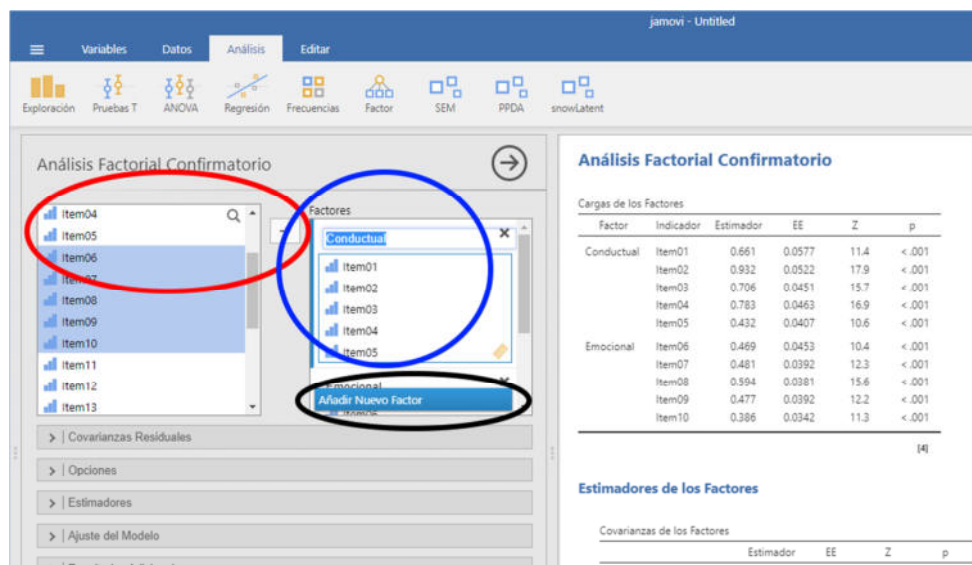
jamovi - Untitled

Variables Datos Análisis Editar

Exploración Pruebas T ANOVA Regresión Frecuencias Factor SEM PPDA snowLatent

Análisis Factorial Confirmatorio

Item04
Item05
Item06
Item07
Item08
Item09
Item10
Item11
Item12
Item13

Factores

Conductual

Item01
Item02
Item03
Item04
Item05

Emocional

Añadir Nuevo Factor

> | Covarianzas Residuales

> | Opciones

> | Estimadores

> | Ajuste del Modelo

Análisis Factorial Confirmatorio

Cargas de los Factores

| Factor | Indicador | Estimador | EE | Z | p |
|---|---|---|---|---|---|
| Conductual | Item01 | 0.661 | 0.0577 | 11.4 | < .001 |
| | Item02 | 0.932 | 0.0522 | 17.9 | < .001 |
| | Item03 | 0.706 | 0.0451 | 15.7 | < .001 |
| | Item04 | 0.783 | 0.0463 | 16.9 | < .001 |
| | Item05 | 0.432 | 0.0407 | 10.6 | < .001 |
| Emocional | Item06 | 0.469 | 0.0453 | 10.4 | < .001 |
| | Item07 | 0.481 | 0.0392 | 12.3 | < .001 |
| | Item08 | 0.594 | 0.0381 | 15.6 | < .001 |
| | Item09 | 0.477 | 0.0392 | 12.2 | < .001 |
| | Item10 | 0.386 | 0.0342 | 11.3 | < .001 |

[4]

Estimadores de los Factores

Covarianzas de los Factores

| | | Estimador | EE | Z | p |
|---|---|---|---|---|---|